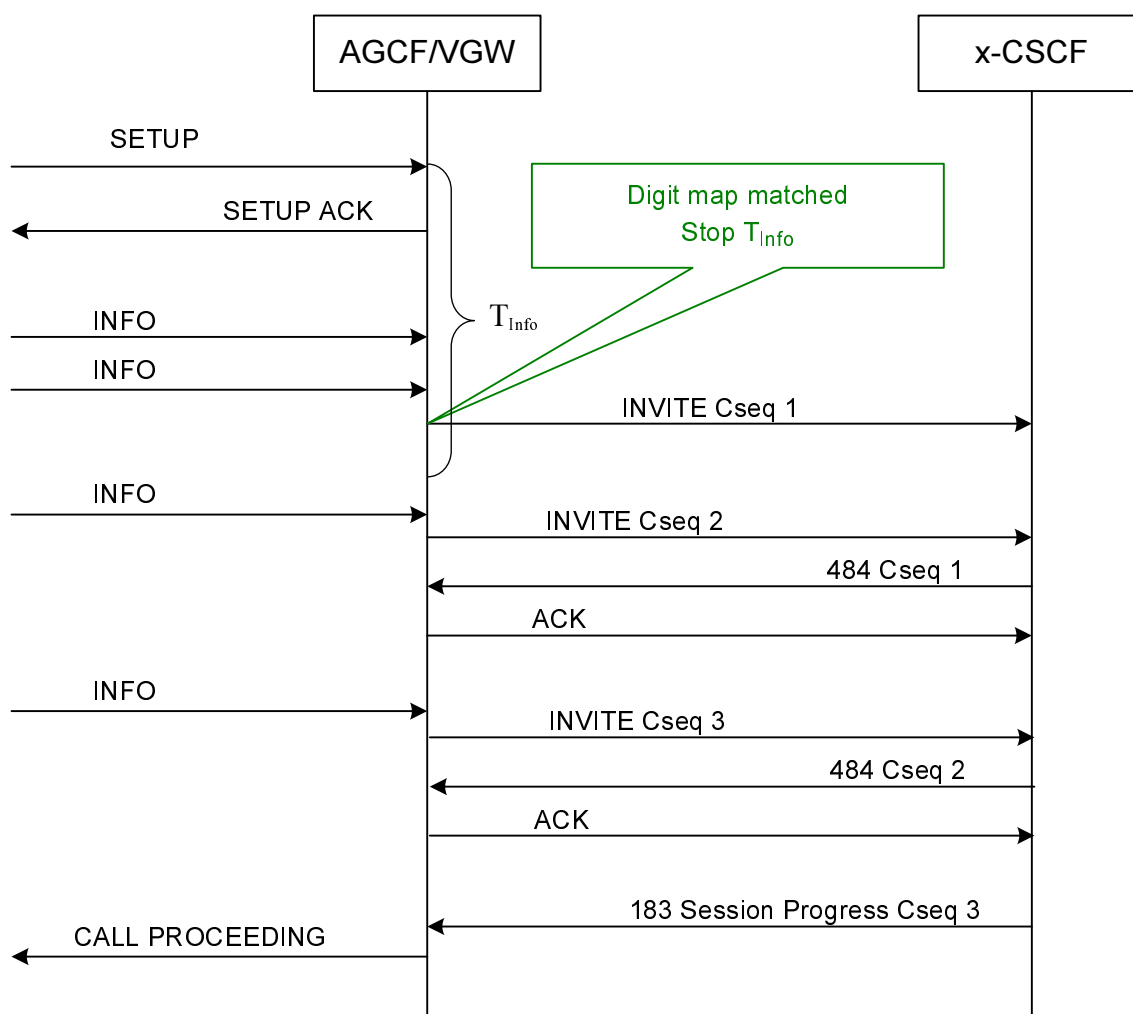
AGCF/VGW

x-CSCF

SETUP

SETUP ACK

Digit map matched
Stop $T_{Info}$

$T_{Info}$

INFO

INFO

INVITE Cseq 1

INFO

INVITE Cseq 2

484 Cseq 1

ACK

INFO

INVITE Cseq 3

484 Cseq 2

ACK

183 Session Progress Cseq 3

CALL PROCEEDING